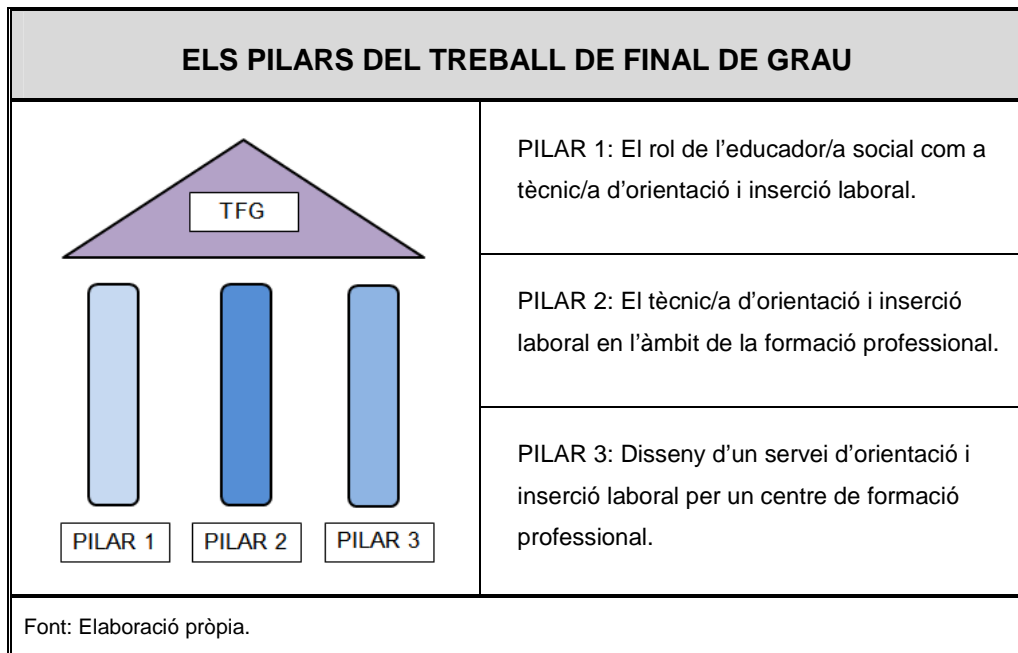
ELS PILARS DEL TREBALL DE FINAL DE GRAU

TFG

PILAR 1 PILAR 2 PILAR 3

PILAR 1: El rol de l'educador/a social com a tècnic/a d'orientació i inserció laboral.

PILAR 2: El tècnic/a d'orientació i inserció laboral en l'àmbit de la formació professional.

PILAR 3: Disseny d'un servei d'orientació i inserció laboral per un centre de formació professional.

Font: Elaboració pròpia.